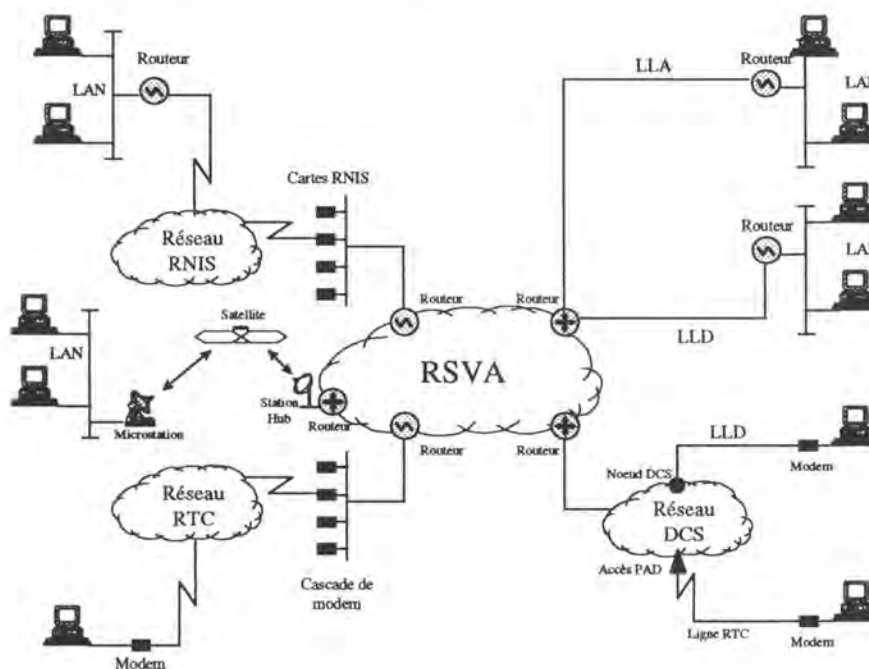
Routeur

LAN

LLA

Routeur

LA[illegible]

Cartes RNIS

Réseau RNIS

Routeur

LA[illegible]

Satellite

Routeur

Routeur

LAN

RSVA

LLD

Station Hub

Routeur

Microstation

Routeur

Routeur

LLD

Noeud DCS

Modem

Réseau RTC

Réseau DCS

Cascade de modem

Accès PAD

Ligne RTC

Modem

Modem